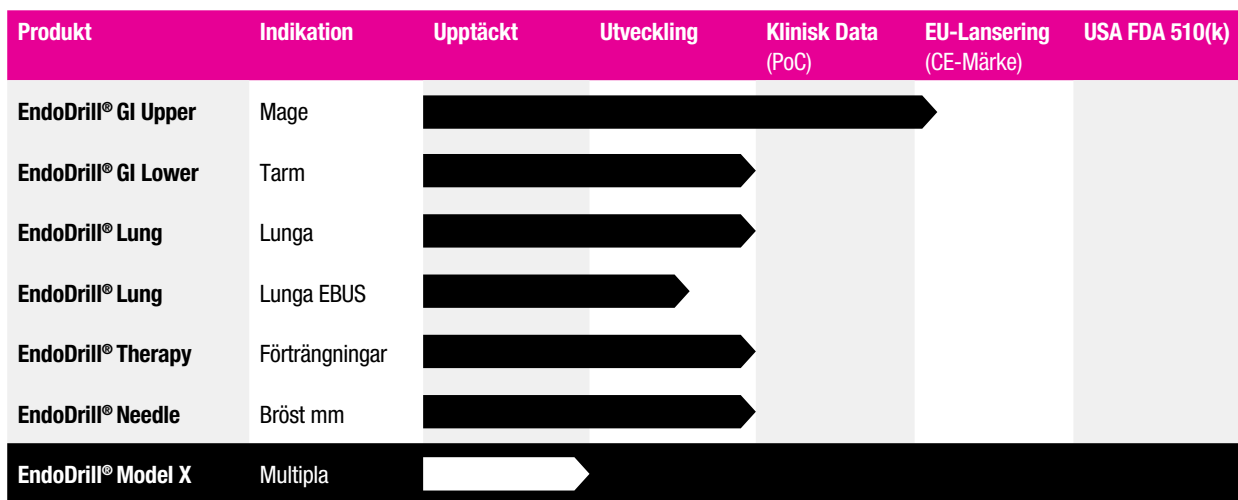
| Produkt | Indikation | Upptäckt | Utveckling | Klinisk Data (PoC) | EU-Lansering (CE-Märke) | USA FDA 510(k) |
|---|---|---|---|---|---|---|
| EndoDrill® GI Upper | Mage | | | | | |
| EndoDrill® GI Lower | Tarm | | | | | |
| EndoDrill® Lung | Lunga | | | | | |
| EndoDrill® Lung | Lunga EBUS | | | | | |
| EndoDrill® Therapy | Förträngningar | | | | | |
| EndoDrill® Needle | Bröst mm | | | | | |
| EndoDrill® Model X | Multipla | | | | | |